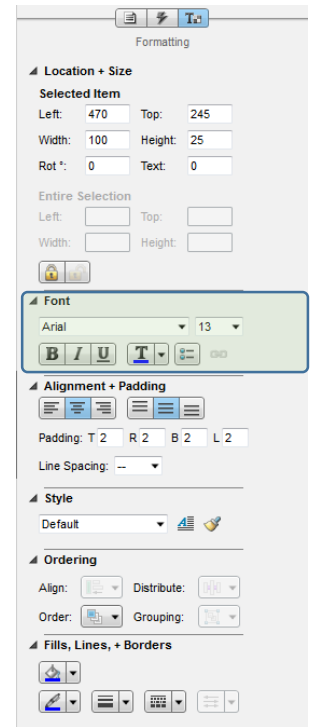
Formatting

Location + Size

Selected Item

Left: 470 Top: 245

Width: 100 Height: 25

Rot °: 0 Text: 0

Entire Selection

Left: Top:

Width: Height:

Font

Arial 13

B I U T

Alignment + Padding

Padding: T 2 R 2 B 2 L 2

Line Spacing: --

Style

Default

Ordering

Align: Distribute:

Order: Grouping:

Fills, Lines, + Borders